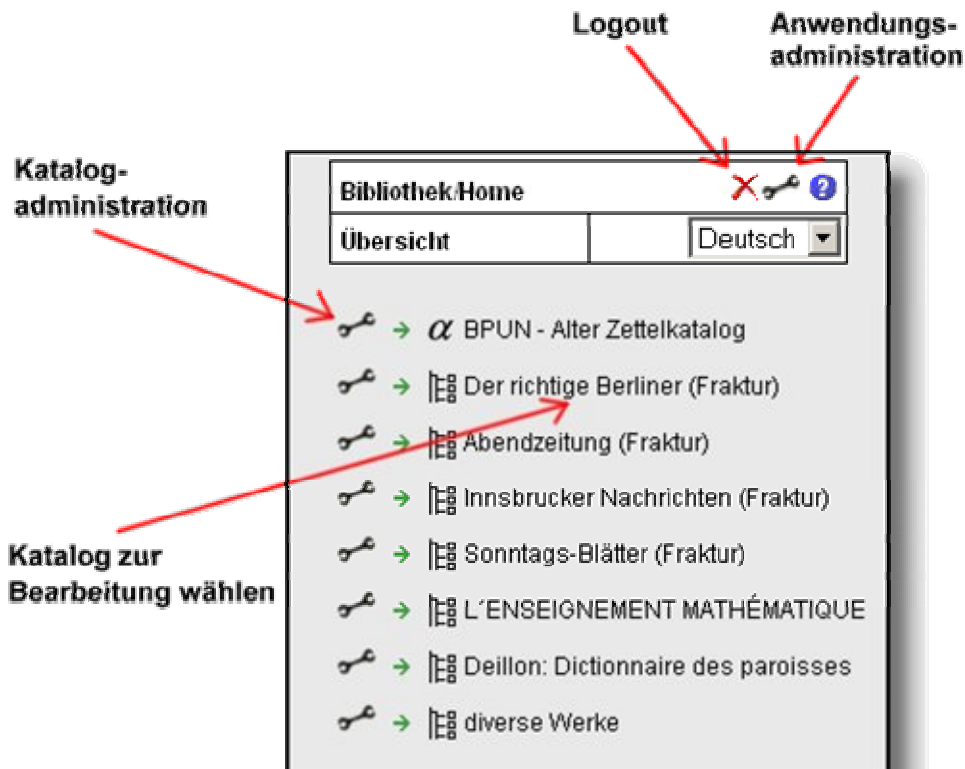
Logout

Anwendungsadministration

Katalogadministration

Bibliothek/Home

Übersicht

Deutsch

$\alpha$ BPUN - Alter Zettelkatalog

Der richtige Berliner (Fraktur)

Abendzeitung (Fraktur)

Innsbrucker Nachrichten (Fraktur)

Sonntags-Blätter (Fraktur)

L´ENSEIGNEMENT MATHÉMATIQUE

Deillon: Dictionnaire des paroisses

diverse Werke

Katalog zur Bearbeitung wählen